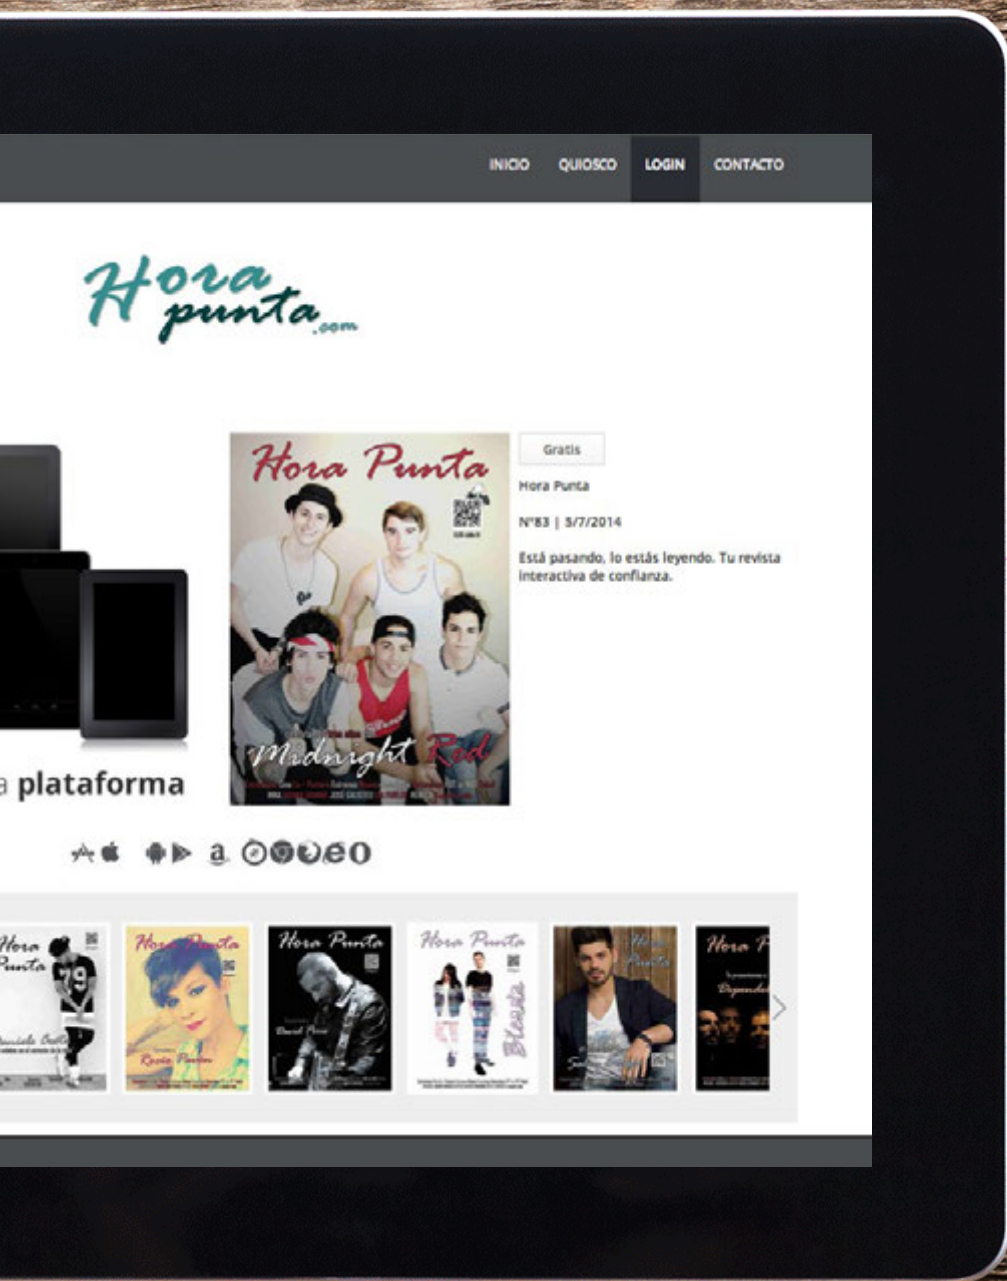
INICIO QUIOSCO LOGIN CONTACTO

Hora punta .com

Hora Punta

Midnight Red

Gratis

Hora Punta

Nº83 | 5/7/2014

Está pasando, lo estás leyendo. Tu revista interactiva de confianza.

a plataforma

Hora Punta

Hora Punta

Rocío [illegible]

Hora Punta

David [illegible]

Hora Punta

Blasta

Hora Punta

Hora P